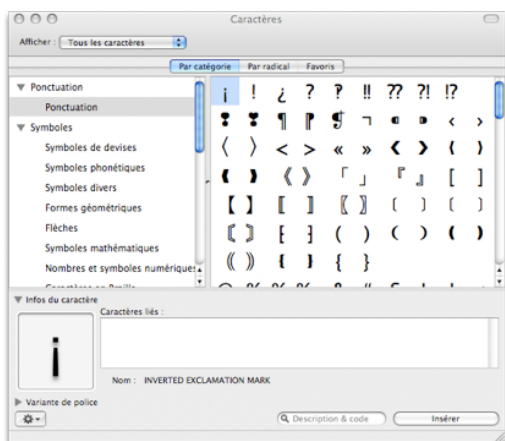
Caractères

Afficher : Tous les caractères

Par catégorie | Par radical | Favoris

▼ Ponctuation
Ponctuation
▼ Symboles
Symboles de devises
Symboles phonétiques
Symboles divers
Formes géométriques
Flèches
Symboles mathématiques
Nombres et symboles numériques

¡ ! ¿ ? ‽ ‼ ⁇ ⁈ ⁉
⁑ ⁑ ¶ ⁋ ❡ ⌐ ◖ ◗ ‹ ›
〈 〉 < > « » ❮ ❯ ❨ ❩
❪ ❫ 《 》 「 」 『 』 [ ]
【 】 〚 〛 〘 〙 〔 〕 〔 〕
〖 〗 ⁅ ⁆ ( ) ( ) ❨ ❩
⦅ ⦆ ❴ ❵ { }

▼ Infos du caractère
Caractères liés :
¡
Nom : INVERTED EXCLAMATION MARK

▶ Variante de police

Description & code
Insérer